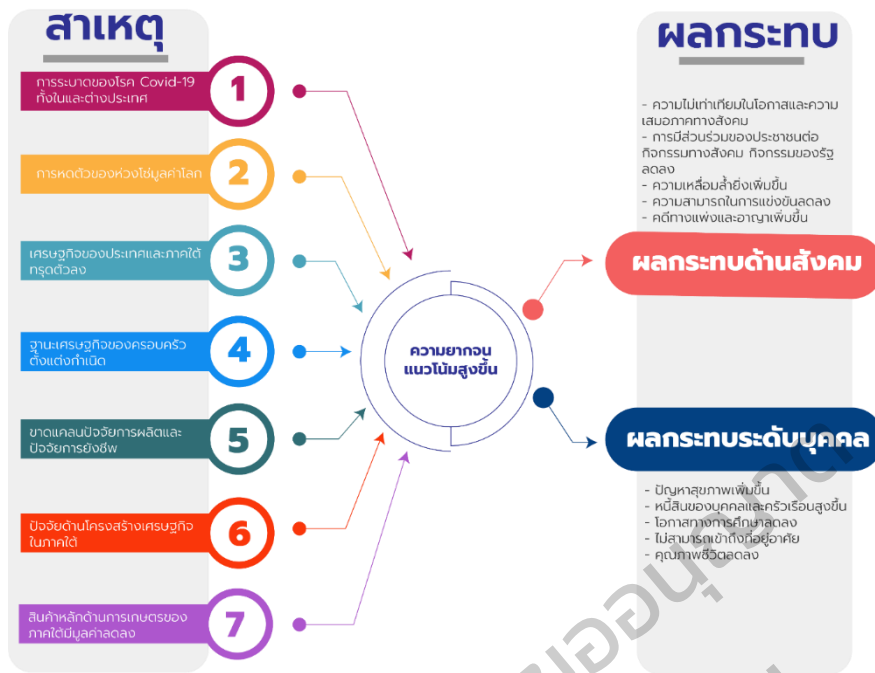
สาเหตุ

1 การระบาดของโรค Covid-19 ทั้งในและต่างประเทศ

2 การหดตัวของห่วงโซ่มูลค่าโลก

3 เศรษฐกิจของประเทศและภาคใต้ทรุดตัวลง

4 ฐานะเศรษฐกิจของครอบครัวตั้งแต่กำเนิด

5 ขาดแคลนปัจจัยการผลิตและปัจจัยการยังชีพ

6 ปัจจัยด้านโครงสร้างเศรษฐกิจในภาคใต้

7 สินค้าหลักด้านการเกษตรของภาคใต้มีมูลค่าลดลง

ความยากจนแนวโน้มสูงขึ้น

ผลกระทบ

- ความไม่เท่าเทียมในโอกาสและความเสมอภาคทางสังคม
- การมีส่วนร่วมของประชาชนต่อกิจกรรมทางสังคม กิจกรรมของรัฐลดลง
- ความเหลื่อมล้ำยิ่งเพิ่มขึ้น
- ความสามารถในการแข่งขันลดลง
- คดีทางแพ่งและอาญาเพิ่มขึ้น

ผลกระทบด้านสังคม

ผลกระทบระดับบุคคล

- ปัญหาสุขภาพเพิ่มขึ้น
- หนี้สินของบุคคลและครัวเรือนสูงขึ้น
- โอกาสทางการศึกษาลดลง
- ไม่สามารถเข้าถึงที่อยู่อาศัย
- คุณภาพชีวิตลดลง

ของนุเคด